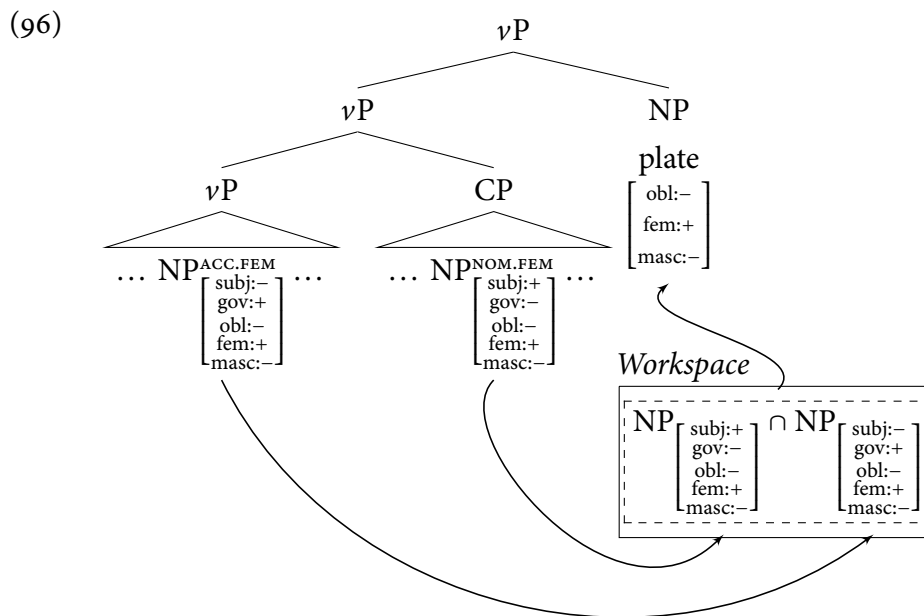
(96)

$v$P

$v$P

NP

plate
$\begin{bmatrix} \text{obl:}- \\ \text{fem:}+ \\ \text{masc:}- \end{bmatrix}$

$v$P

CP

… $\text{NP}^{\text{ACC.FEM}}$ $\begin{bmatrix} \text{subj:}- \\ \text{gov:}+ \\ \text{obl:}- \\ \text{fem:}+ \\ \text{masc:}- \end{bmatrix}$ …

… $\text{NP}^{\text{NOM.FEM}}$ $\begin{bmatrix} \text{subj:}+ \\ \text{gov:}- \\ \text{obl:}- \\ \text{fem:}+ \\ \text{masc:}- \end{bmatrix}$ …

*Workspace*

$\text{NP}_{\begin{bmatrix} \text{subj:}+ \\ \text{gov:}- \\ \text{obl:}- \\ \text{fem:}+ \\ \text{masc:}- \end{bmatrix}} \cap \text{NP}_{\begin{bmatrix} \text{subj:}- \\ \text{gov:}+ \\ \text{obl:}- \\ \text{fem:}+ \\ \text{masc:}- \end{bmatrix}}$